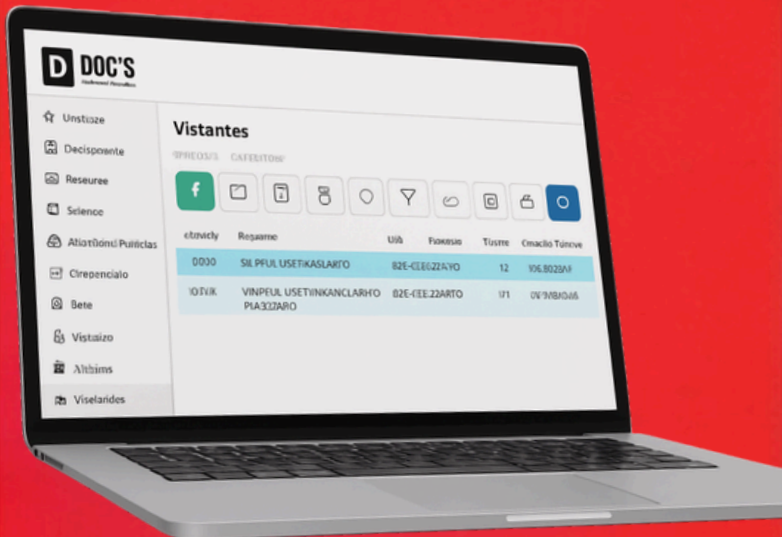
D DOC'S

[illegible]

Unstisze

Decisponte

Reseuree

Selence

Atiotiond Puiicias

Clrepenciaio

Bete

Vistiaizo

Althims

Viselarides

Vistantes

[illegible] CAFEITON

f

| etevicly | Regamo | Uib | Foxesio | Tusme | Cmaclio Tunove |
|---|---|---|---|---|---|
| D030 | SIL PFUL USETKASLARTO | 82E-CLE0Z2AYO | 12 | 106.802A4F |
| IOVNR | VINPFUL USETVINKANCLARHO PIA32ARO | 82E-CEE22ARTO | 171 | 0V 9N0BA6 |